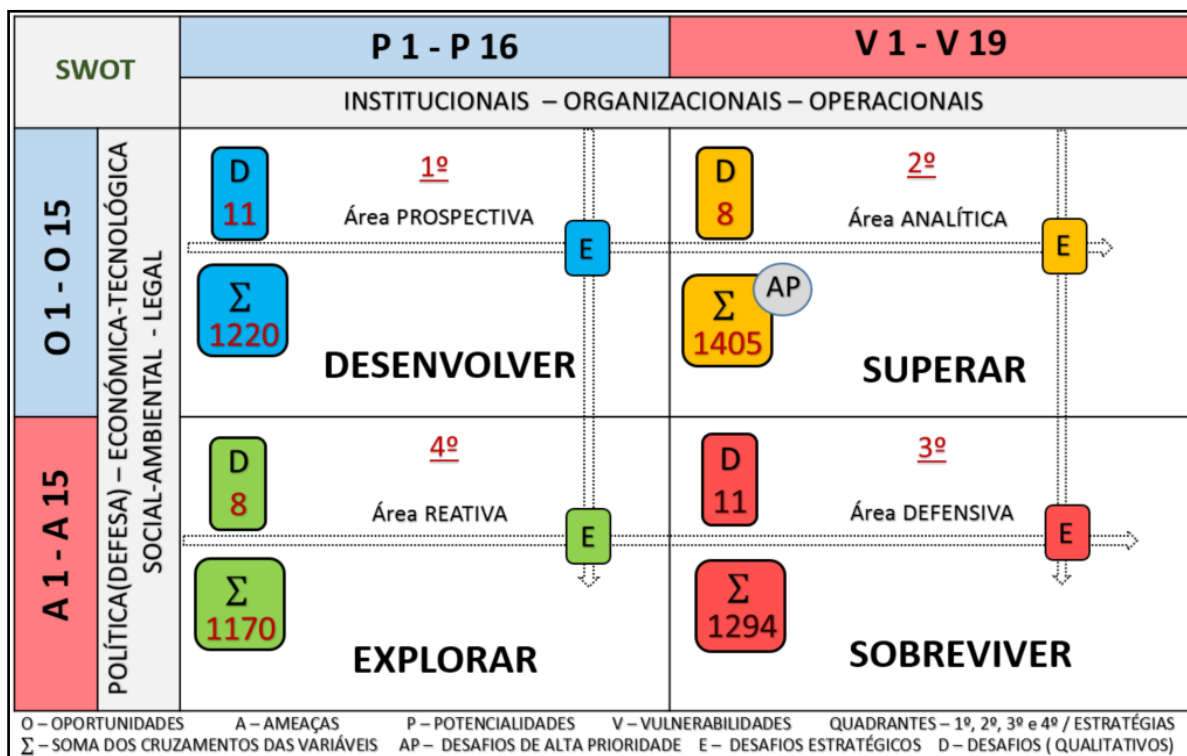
| SWOT | | P 1 - P 16 | V 1 - V 19 |
|---|---|---|---|
| | | INSTITUCIONAIS – ORGANIZACIONAIS – OPERACIONAIS | |
| O 1 - O 15 | POLÍTICA(DEFESA) – ECONÓMICA-TECNOLÓGICA SOCIAL-AMBIENTAL - LEGAL | D 11 1º Área PROSPECTIVA E $\Sigma$ 1220 DESENVOLVER | D 8 2º Área ANALÍTICA E $\Sigma$ 1405 AP SUPERAR |
| A 1 - A 15 | | D 8 4º Área REATIVA E $\Sigma$ 1170 EXPLORAR | D 11 3º Área DEFENSIVA E $\Sigma$ 1294 SOBREVIVER |

O – OPORTUNIDADES A – AMEAÇAS P – POTENCIALIDADES V – VULNERABILIDADES QUADRANTES – 1º, 2º, 3º e 4º / ESTRATÉGIAS
$\Sigma$ – SOMA DOS CRUZAMENTOS DAS VARIÁVEIS AP – DESAFIOS DE ALTA PRIORIDADE E – DESAFIOS ESTRATÉGICOS D – DESAFIOS ( QUALITATIVOS)